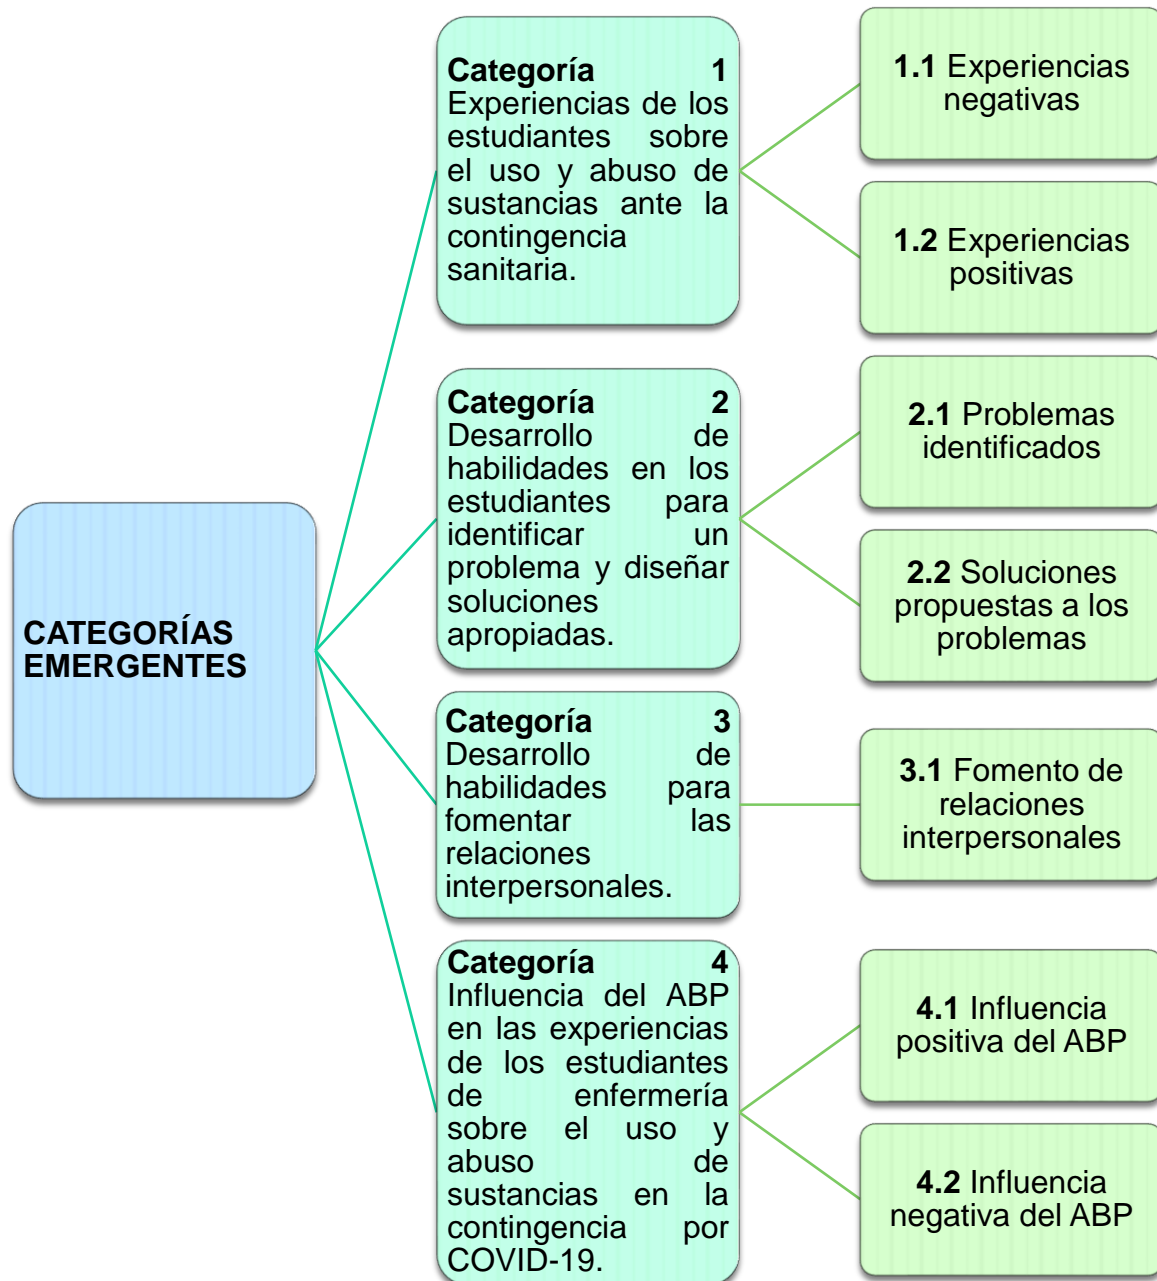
CATEGORÍAS EMERGENTES

**Categoría 1** Experiencias de los estudiantes sobre el uso y abuso de sustancias ante la contingencia sanitaria.

**1.1** Experiencias negativas

**1.2** Experiencias positivas

**Categoría 2** Desarrollo de habilidades en los estudiantes para identificar un problema y diseñar soluciones apropiadas.

**2.1** Problemas identificados

**2.2** Soluciones propuestas a los problemas

**Categoría 3** Desarrollo de habilidades para fomentar las relaciones interpersonales.

**3.1** Fomento de relaciones interpersonales

**Categoría 4** Influencia del ABP en las experiencias de los estudiantes de enfermería sobre el uso y abuso de sustancias en la contingencia por COVID-19.

**4.1** Influencia positiva del ABP

**4.2** Influencia negativa del ABP